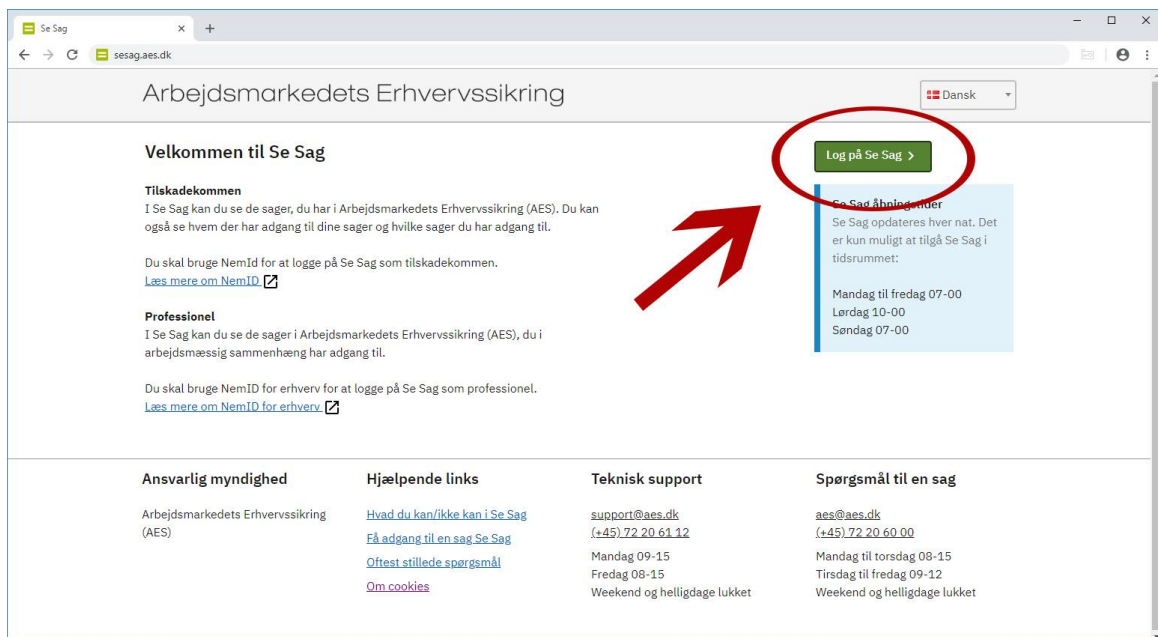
Se Sag
×
+
sesag.aes.dk

Arbejdsmarkedets Erhvervssikring

Dansk

Velkommen til Se Sag

Log på Se Sag >

Tilskadekommen
I Se Sag kan du se de sager, du har i Arbejdsmarkedets Erhvervssikring (AES). Du kan også se hvem der har adgang til dine sager og hvilke sager du har adgang til.

Du skal bruge NemId for at logge på Se Sag som tilskadekommen.
Læs mere om NemID

Professionel
I Se Sag kan du se de sager i Arbejdsmarkedets Erhvervssikring (AES), du i arbejdsmæssig sammenhæng har adgang til.

Du skal bruge NemID for erhverv for at logge på Se Sag som professionel.
Læs mere om NemID for erhverv

Se Sag åbningstider
Se Sag opdateres hver nat. Det er kun muligt at tilgå Se Sag i tidsrummet:

Mandag til fredag 07-00
Lørdag 10-00
Søndag 07-00

Ansvarlig myndighed

Arbejdsmarkedets Erhvervssikring (AES)

Hjælpende links

Hvad du kan/ikke kan i Se Sag
Få adgang til en sag Se Sag
Oftest stillede spørgsmål
Om cookies

Teknisk support

support@aes.dk
(+45) 72 20 61 12
Mandag 09-15
Fredag 08-15
Weekend og helligdage lukket

Spørgsmål til en sag

aes@aes.dk
(+45) 72 20 60 00
Mandag til torsdag 08-15
Tirsdag til fredag 09-12
Weekend og helligdage lukket